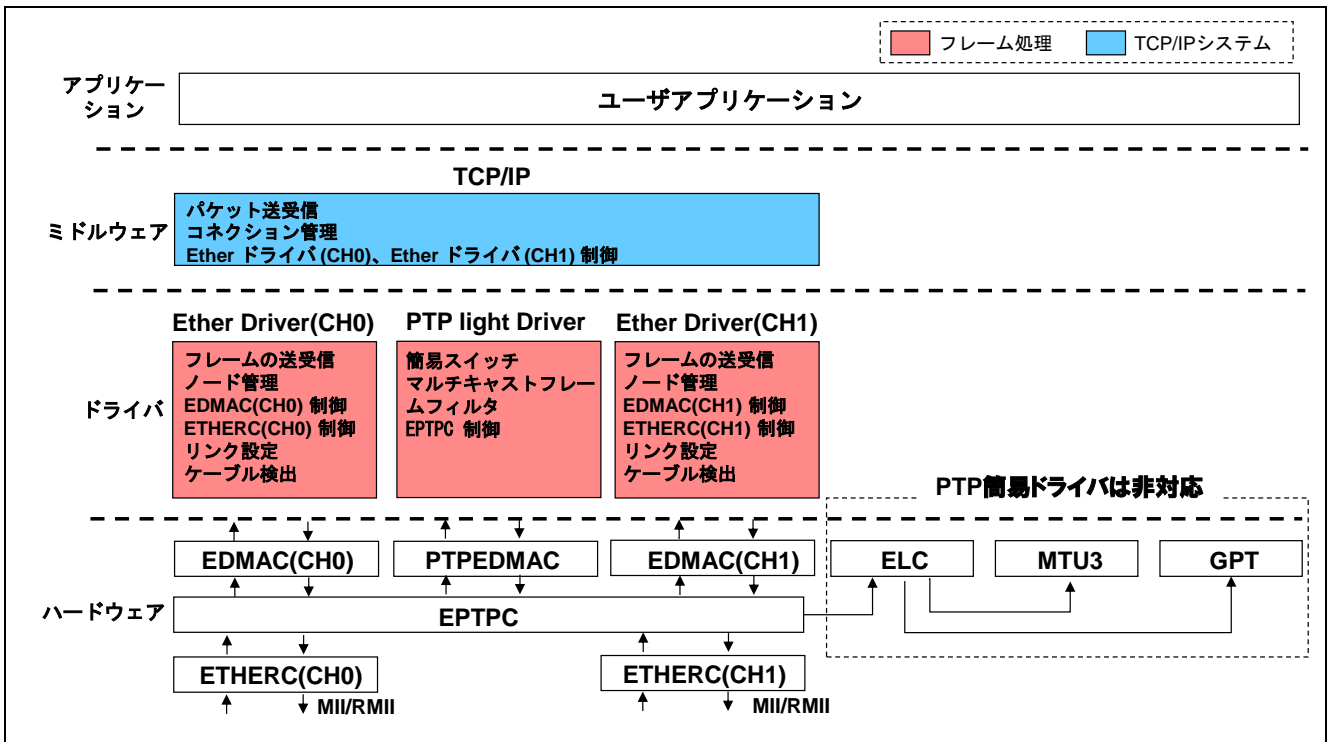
フレーム処理 TCP/IPシステム

アプリケーション

ユーザアプリケーション

TCP/IP

ミドルウェア

パケット送受信
コネクション管理
Ether ドライバ(CH0)、Ether ドライバ(CH1) 制御

Ether Driver(CH0)

フレームの送受信
ノード管理
EDMAC(CH0) 制御
ETHERC(CH0) 制御
リンク設定
ケーブル検出

PTP light Driver

簡易スイッチ
マルチキャストフレームフィルタ
EPTPC 制御

Ether Driver(CH1)

フレームの送受信
ノード管理
EDMAC(CH1) 制御
ETHERC(CH1) 制御
リンク設定
ケーブル検出

ドライバ

PTP簡易ドライバは非対応

EDMAC(CH0) PTPEDMAC EDMAC(CH1) ELC MTU3 GPT

ハードウェア

EPTPC

ETHERC(CH0) ETHERC(CH1)

MII/RMII MII/RMII